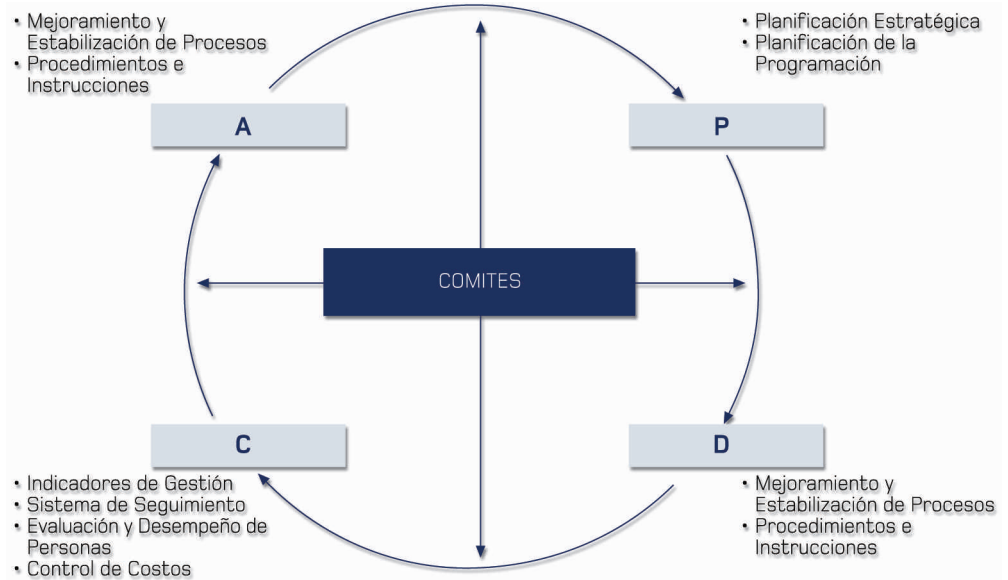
• Mejoramiento y Estabilización de Procesos
• Procedimientos e Instrucciones

• Planificación Estratégica
• Planificación de la Programación

A

P

COMITES

C

D

• Indicadores de Gestión
• Sistema de Seguimiento
• Evaluación y Desempeño de Personas
• Control de Costos

• Mejoramiento y Estabilización de Procesos
• Procedimientos e Instrucciones